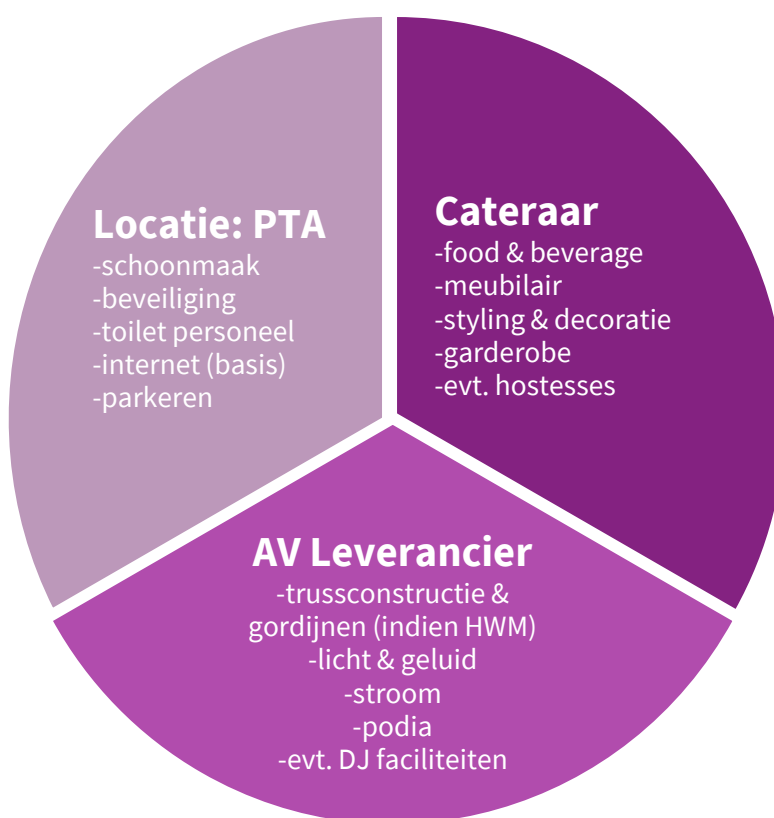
Locatie: PTA
-schoonmaak
-beveiliging
-toilet personeel
-internet (basis)
-parkeren

Cateraar
-food & beverage
-meubilair
-styling & decoratie
-garderobe
-evt. hostesses

AV Leverancier
-trussconstructie & gordijnen (indien HWM)
-licht & geluid
-stroom
-podia
-evt. DJ faciliteiten